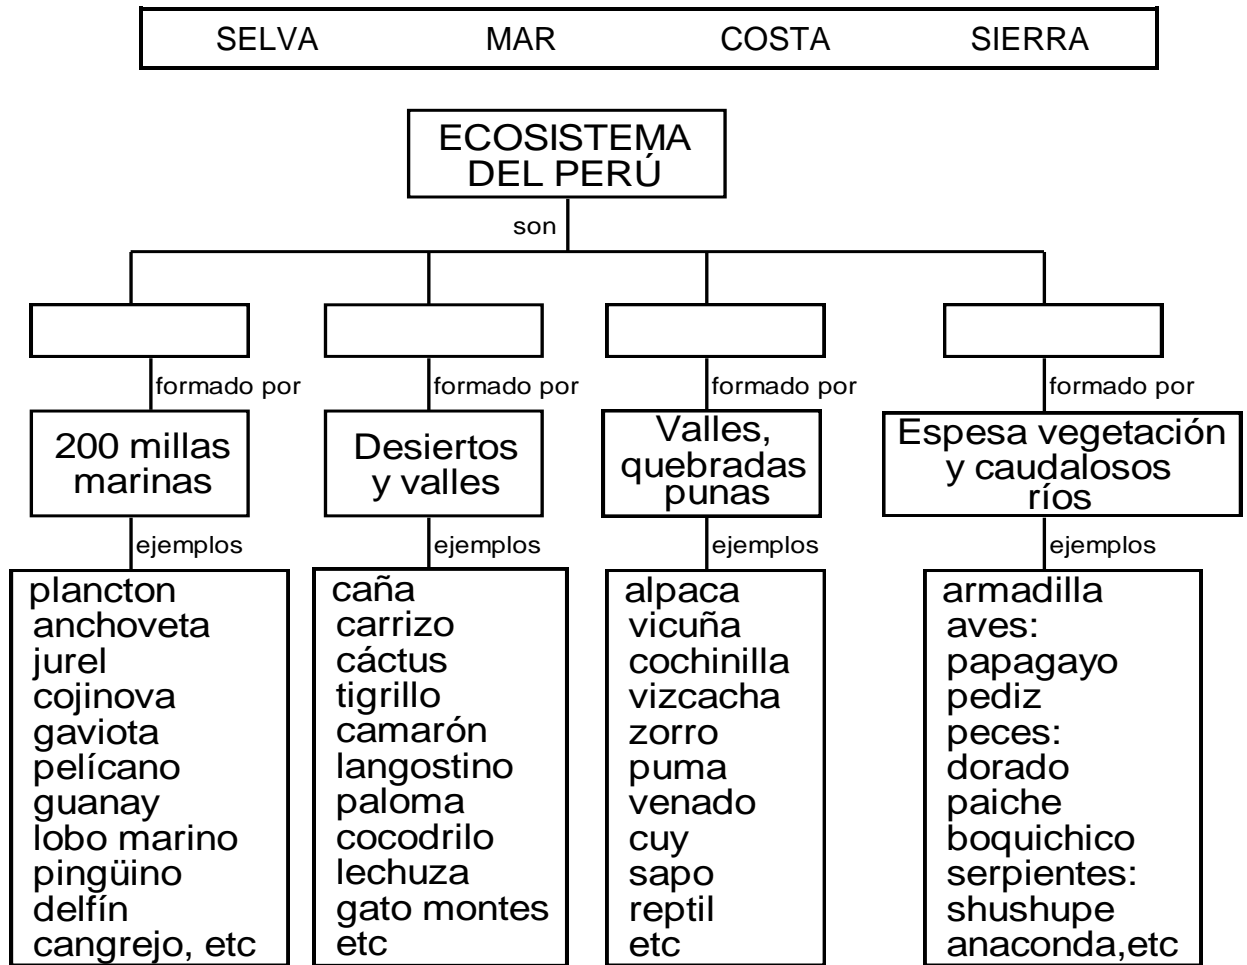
SELVA MAR COSTA SIERRA

ECOSISTEMA DEL PERÚ

son

formado por

200 millas marinas

ejemplos

plancton
anchoveta
jurel
cojinova
gaviota
pelícano
guanay
lobo marino
pingüino
delfín
cangrejo, etc

formado por

Desiertos y valles

ejemplos

caña
carrizo
cáctus
tigrillo
camarón
langostino
paloma
cocodrilo
lechuza
gato montes
etc

formado por

Valles, quebradas punas

ejemplos

alpaca
vicuña
cochinilla
vizcacha
zorro
puma
venado
cuy
sapo
reptil
etc

formado por

Espesa vegetación y caudalosos ríos

ejemplos

armadilla
aves:
papagayo
pediz
peces:
dorado
paiche
boquichico
serpientes:
shushupe
anaconda,etc